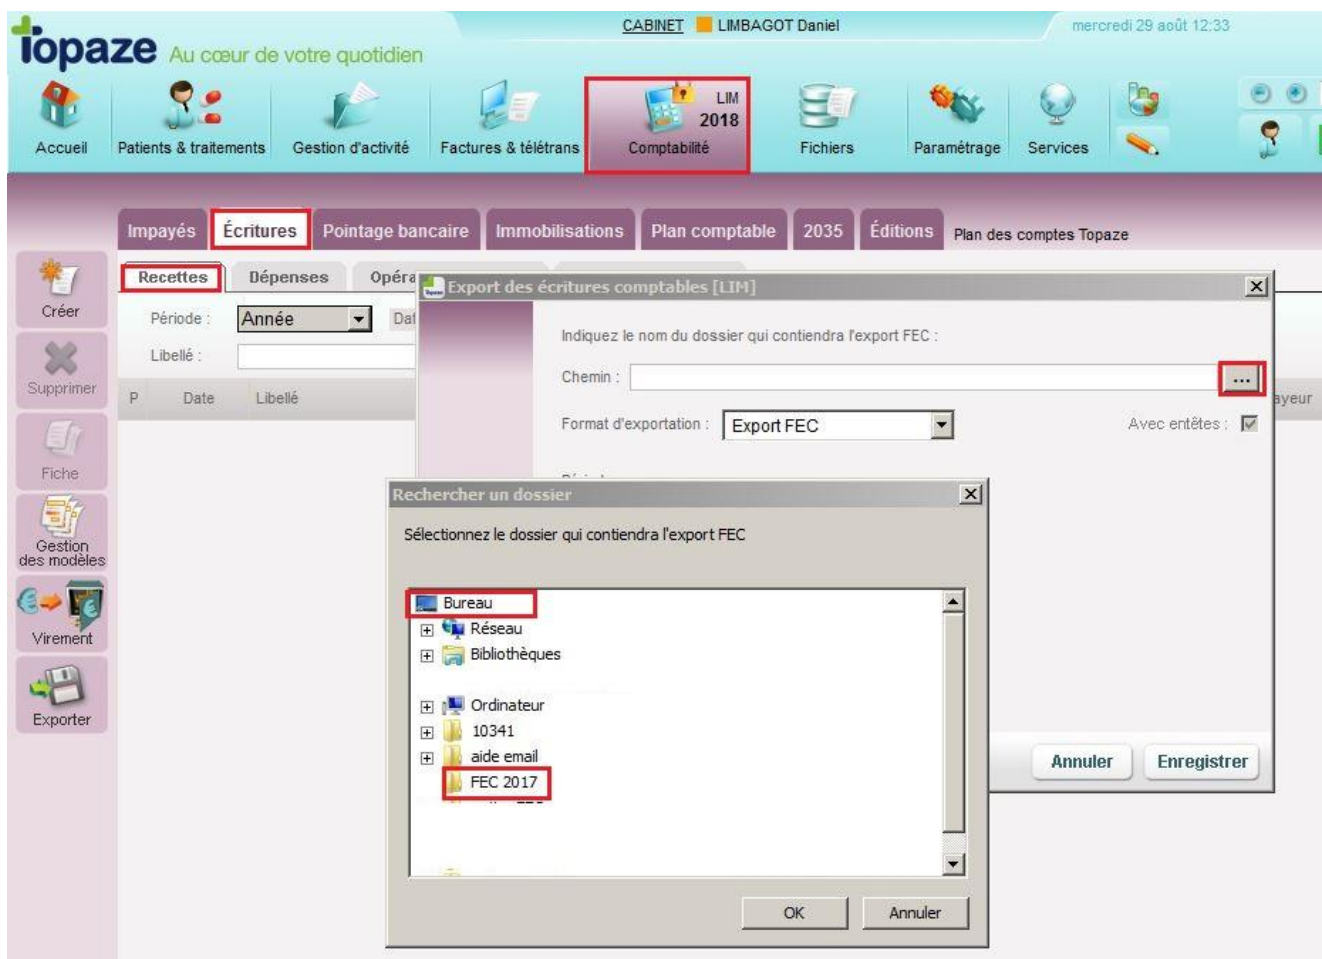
topaze Au cœur de votre quotidien

CABINET LIMBAGOT Daniel

mercredi 29 août 12:33

Accueil
Patients & traitements
Gestion d'activité
Factures & télétrans
LIM 2018 Comptabilité
Fichiers
Paramétrage
Services

Impayés
Écritures
Pointage bancaire
Immobilisations
Plan comptable
2035
Éditions
Plan des comptes Topaze

Créer
Supprimer
Fiche
Gestion des modèles
Virement
Exporter

Recettes
Dépenses
Opéra

Période : Année
Dat
Libellé :

P
Date
Libellé
ayeur

Export des écritures comptables [LIM]

Indiquez le nom du dossier qui contiendra l'export FEC :

Chemin :
...

Format d'exportation : Export FEC
Avec entêtes :

Annuler
Enregistrer

Rechercher un dossier

Sélectionnez le dossier qui contiendra l'export FEC

Bureau
Réseau
Bibliothèques
Ordinateur
10341
aide email
FEC 2017

OK
Annuler